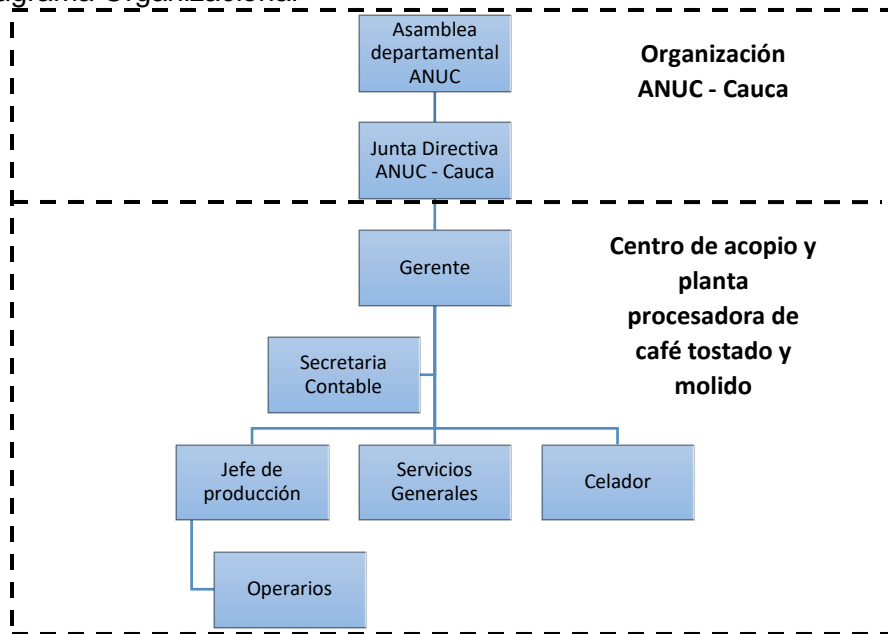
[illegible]

Asamblea departamental ANUC

Organización ANUC - Cauca

Junta Directiva ANUC - Cauca

Gerente

Centro de acopio y planta procesadora de café tostado y molido

Secretaria Contable

Jefe de producción

Servicios Generales

Celador

Operarios